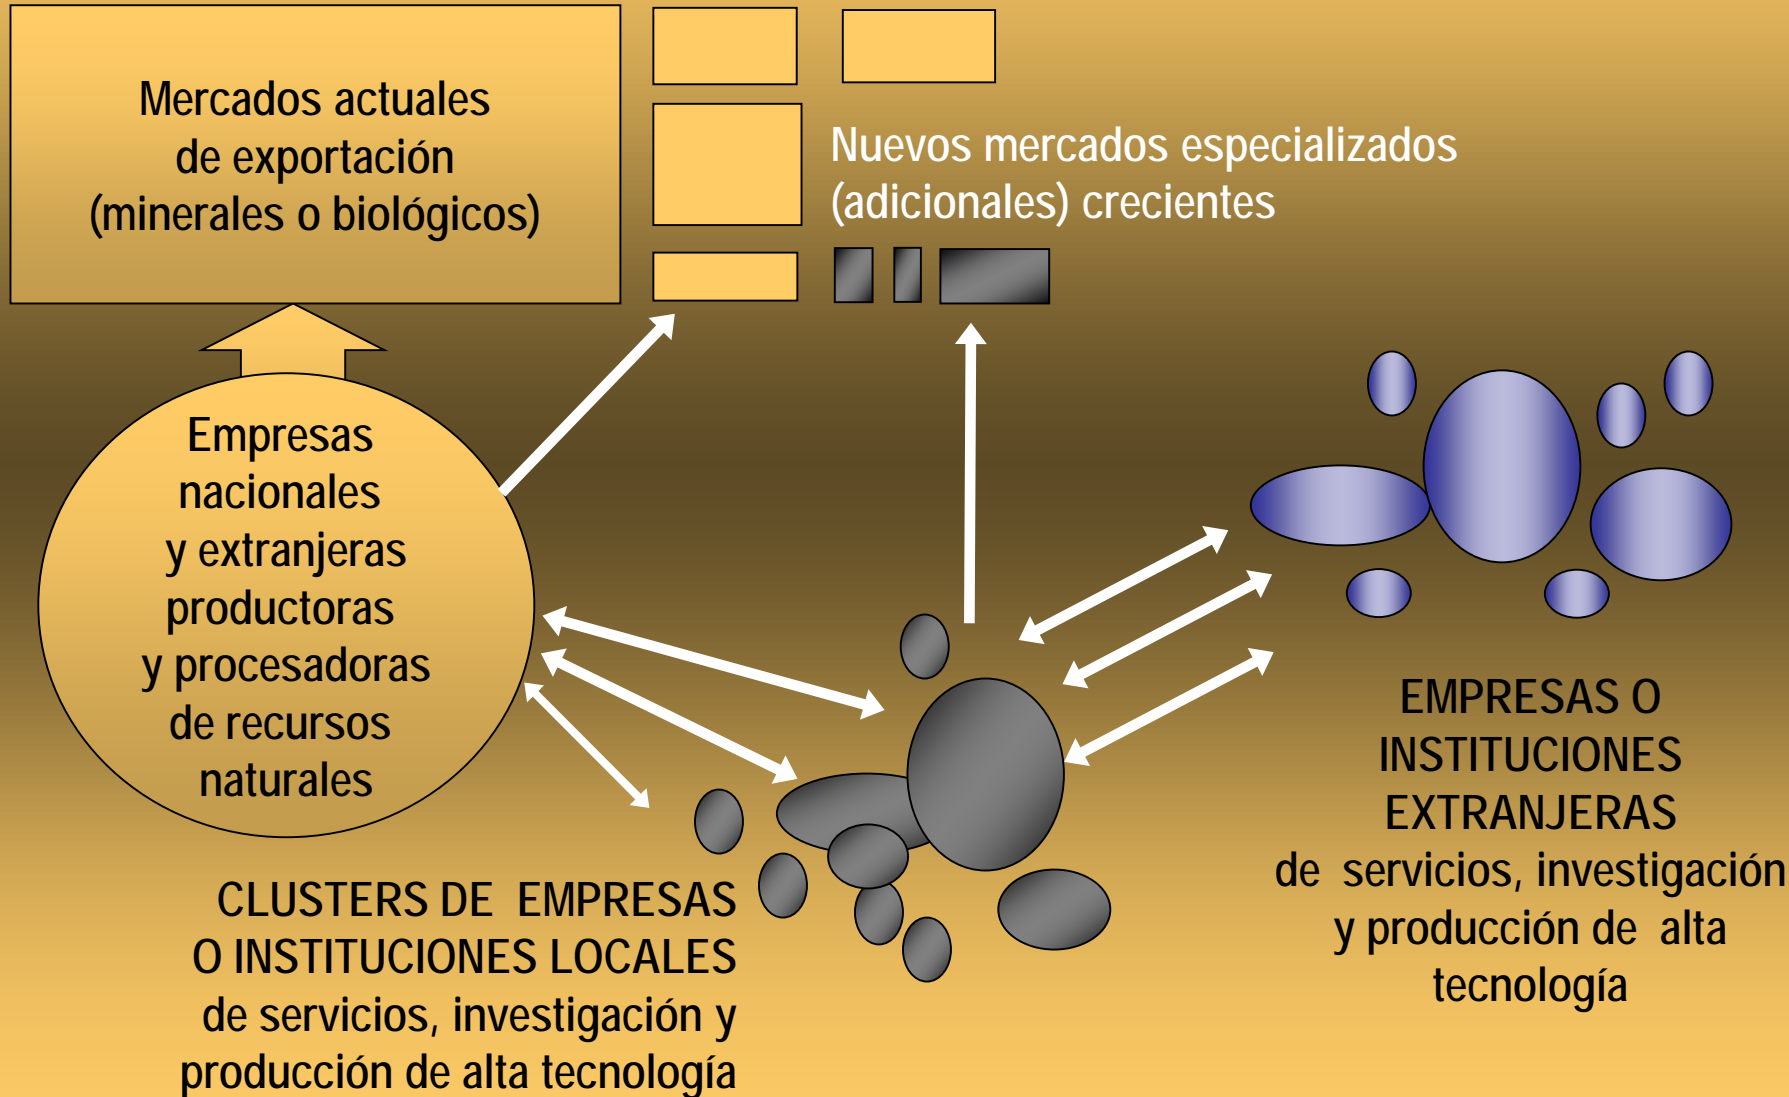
Mercados actuales de exportación (minerales o biológicos)

Nuevos mercados especializados (adicionales) crecientes

Empresas nacionales y extranjeras productoras y procesadoras de recursos naturales

EMPRESAS O INSTITUCIONES EXTRANJERAS de servicios, investigación y producción de alta tecnología

CLUSTERS DE EMPRESAS O INSTITUCIONES LOCALES de servicios, investigación y producción de alta tecnología